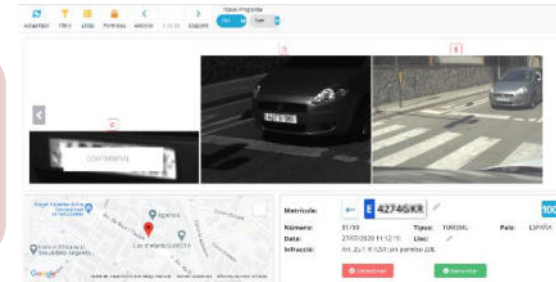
Actualitzar Filtre Llista Permisos Anterior Següent

Tipus Proposta

CONFIDENCIAL

Matrícula:

E 4274GKR

Número: 31/30
Data: 27/02/2020 11:12:15
Infracció:

Tipus: TURISME
País: ESPANYA

Google

Agencia